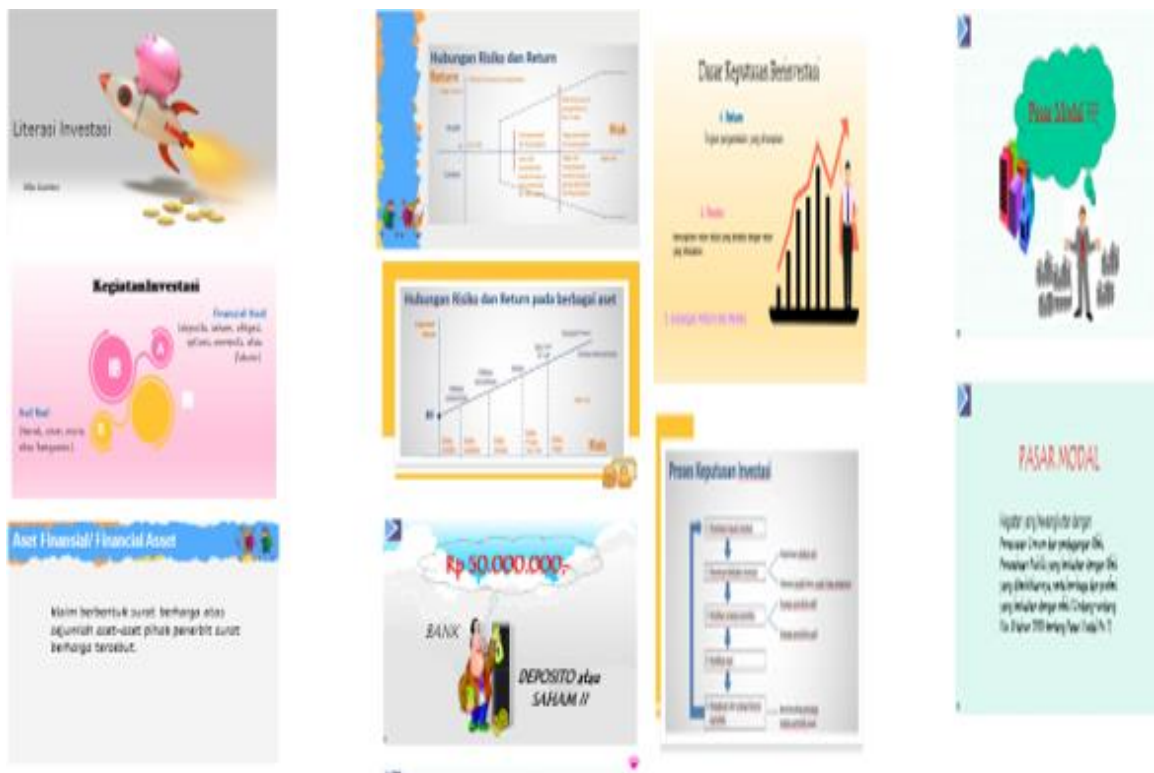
Literasi Investasi

Kegiatan Investasi

Financial Asset
(deposito, saham, obligasi, opsi, warrants, atau futures)

Real Asset
(tanah, emas, mesin, atau bangunan)

Aset Finansial/ Financial Asset

Klaim berbentuk surat berharga atas sejumlah aset-aset pihak penerbit surat berharga tersebut.

Hubungan Risiko dan Return

Return

Risk

Hubungan Risiko dan Return pada berbagai aset

Risk

Rp 50.000.000,-

BANK

DEPOSITO atau SAHAM ??

Dasar Keputusan Berinvestasi

1. Return

2. Risiko

Proses Keputusan Investasi

Pasar Modal ??

PASAR MODAL

Kegiatan yang bersangkutan dengan Penawaran Umum dan perdagangan Efek, Perusahaan Publik yang berkaitan dengan Efek yang diterbitkannya, serta lembaga dan profesi yang berkaitan dengan efek. (Undang-undang No. 8 tahun 1995 tentang Pasar Modal Ps. 1)